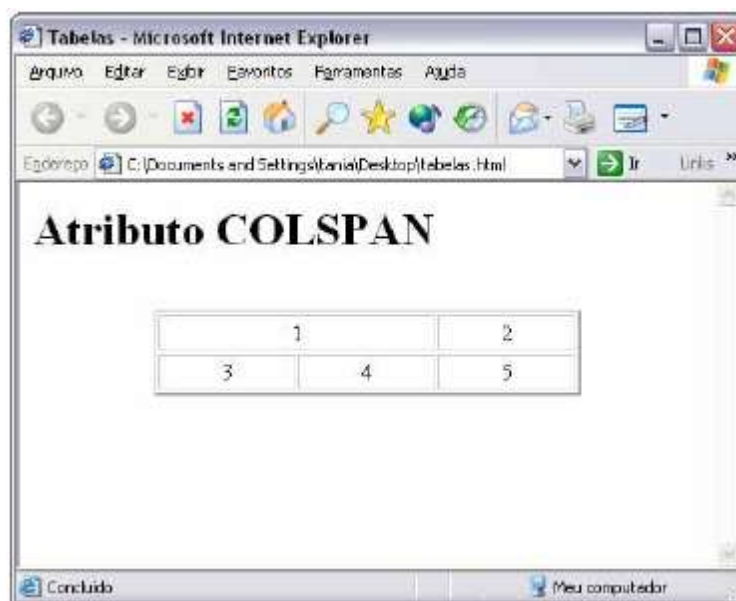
Tabelas - Microsoft Internet Explorer

Arquivo Editar Exibir Favoritos Ferramentas Ajuda

Endereço C:\Documents and Settings\tania\Desktop\tabelas.Html Ir Links »

Atributo COLSPAN

| 1 | | 2 |
|---|---|---|
| 3 | 4 | 5 |

Concluído Meu computador